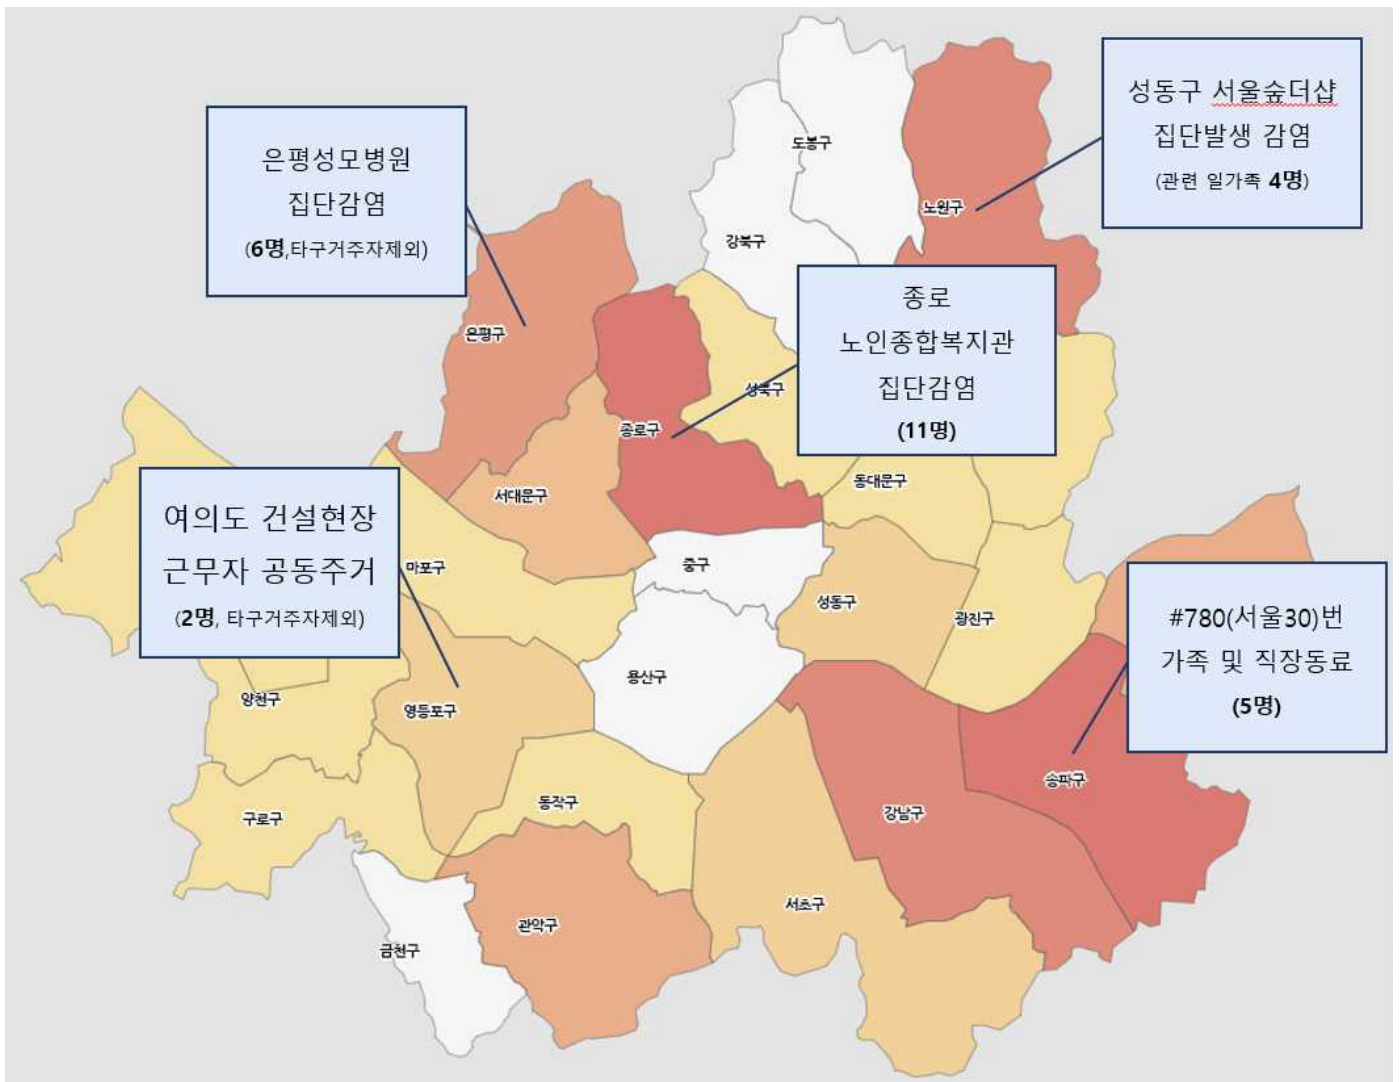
은평성모병원
집단감염
(6명,타구거주자제외)

성동구 서울숲더샵
집단발생 감염
(관련 일가족 4명)

종로
노인종합복지관
집단감염
(11명)

여의도 건설현장
근무자 공동주거
(2명, 타구거주자제외)

#780(서울30)번
가족 및 직장동료
(5명)

도봉구
노원구
강북구
은평구
성북구
종로구
서대문구
동대문구
마포구
중구
성동구
광진구
용산구
양천구
영등포구
동작구
구로구
강남구
송파구
서초구
관악구
금천구